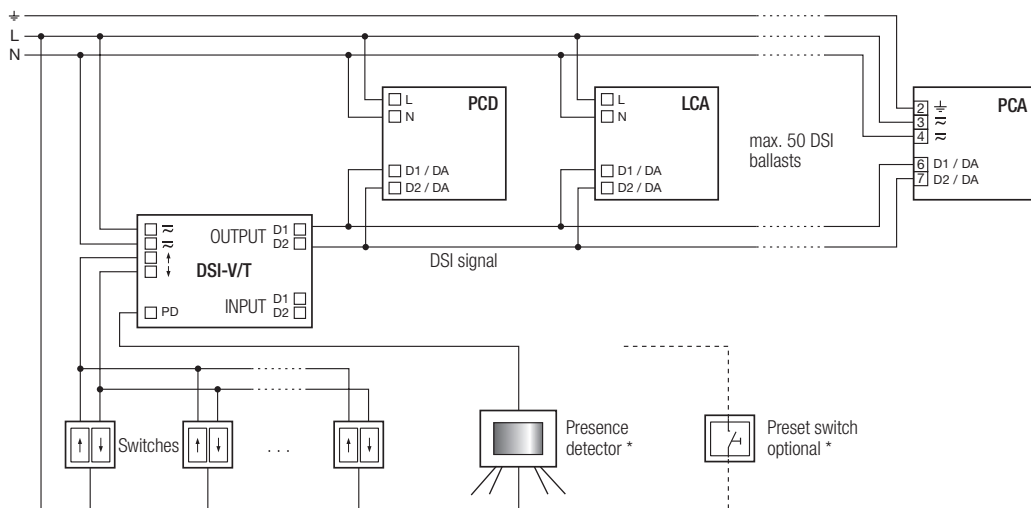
⏚
L
N

L
N
PCD
D1 / DA
D2 / DA

L
N
LCA
D1 / DA
D2 / DA

max. 50 DSI ballasts

2 ⏚
3 ≈
4 ≈
PCA
6 D1 / DA
7 D2 / DA

≈
≈
↑
↓
OUTPUT D1 D2
DSI-V/T
PD
INPUT D1 D2

DSI signal

Switches
. . .

Presence detector *

Preset switch optional *